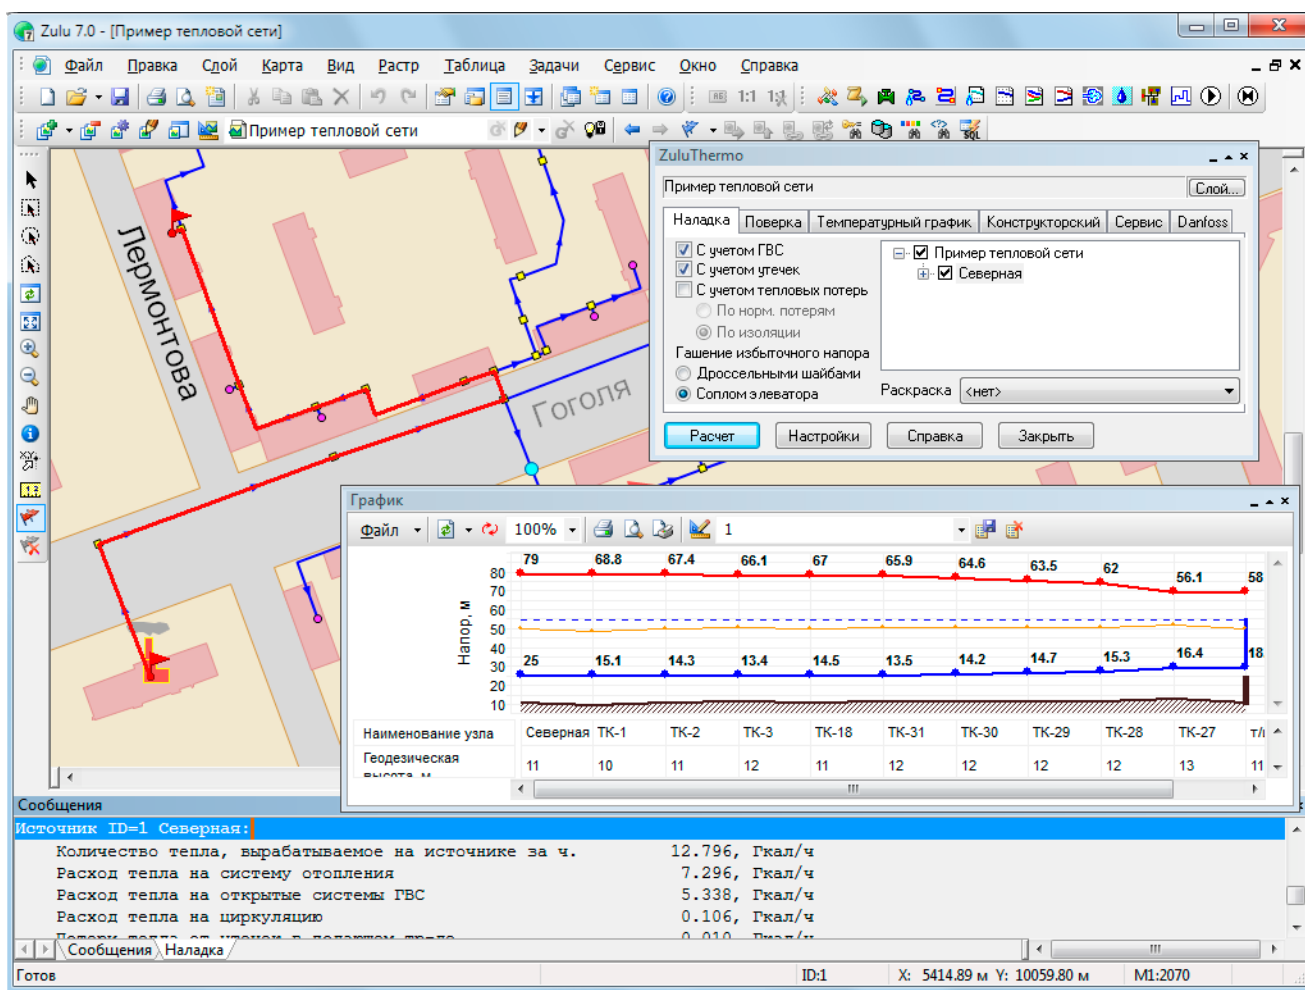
Zulu 7.0 - [Пример тепловой сети]

Файл Правка Слой Карта Вид Растр Таблица Задачи Сервис Окно Справка

1:1

Пример тепловой сети

Лермонтова

Гоголя

ZuluThermo

Пример тепловой сети

Слой...

Наладка Поверка Температурный график Конструкторский Сервис Danfoss

С учетом ГВС
С учетом утечек
С учетом тепловых потерь
По норм. потерям
По изоляции
Гашение избыточного напора
Дроссельными шайбами
Соплом элеватора

Пример тепловой сети
Северная

Раскраска <нет>

Расчет Настройки Справка Закрыть

График

Файл 100% 1

Напор, м

80 70 60 50 40 30 20 10

79 68.8 67.4 66.1 67 65.9 64.6 63.5 62 56.1 58

25 15.1 14.3 13.4 14.5 13.5 14.2 14.7 15.3 16.4 18

| Наименование узла | Северная | ТК-1 | ТК-2 | ТК-3 | ТК-18 | ТК-31 | ТК-30 | ТК-29 | ТК-28 | ТК-27 | Т/і |
|---|---|---|---|---|---|---|---|---|---|---|---|
| Геодезическая высота, м | 11 | 10 | 11 | 12 | 11 | 12 | 12 | 12 | 12 | 13 | 11 |

Сообщения

Источник ID=1 Северная:
Количество тепла, вырабатываемое на источнике за ч. 12.796, Гкал/ч
Расход тепла на систему отопления 7.296, Гкал/ч
Расход тепла на открытые системы ГВС 5.338, Гкал/ч
Расход тепла на циркуляцию 0.106, Гкал/ч
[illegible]

Сообщения Наладка

Готов ID:1 X: 5414.89 м Y: 10059.80 м M1:2070